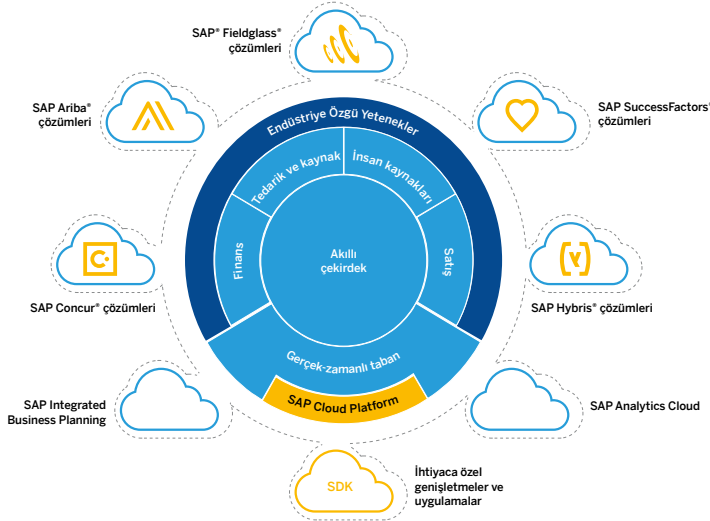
SAP® Fieldglass® çözümleri

SAP Ariba® çözümleri

SAP SuccessFactors® çözümleri

Endüstriye Özgü Yetenekler

Tedarik ve kaynak

İnsan kaynakları

Finans

Akıllı çekirdek

Satış

SAP Concur® çözümleri

SAP Hybris® çözümleri

Gerçek-zamanlı taban

SAP Cloud Platform

SAP Integrated Business Planning

SAP Analytics Cloud

SDK

İhtiyaca özel genişletmeler ve uygulamalar